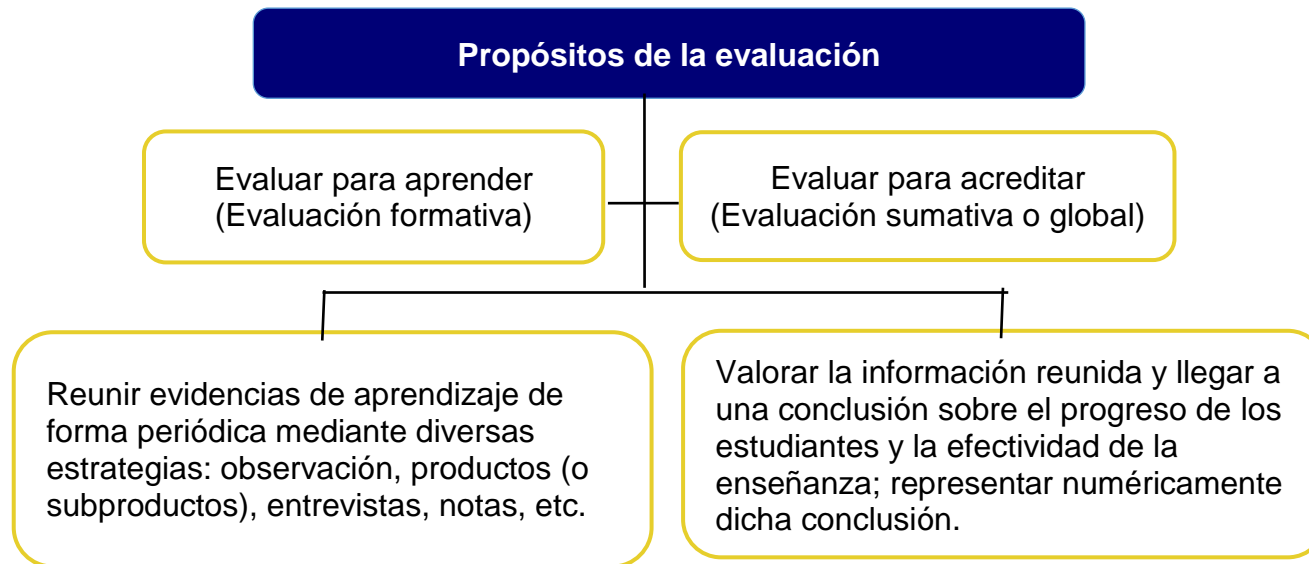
Propósitos de la evaluación

Evaluar para aprender (Evaluación formativa)

Evaluar para acreditar (Evaluación sumativa o global)

Reunir evidencias de aprendizaje de forma periódica mediante diversas estrategias: observación, productos (o subproductos), entrevistas, notas, etc.

Valorar la información reunida y llegar a una conclusión sobre el progreso de los estudiantes y la efectividad de la enseñanza; representar numéricamente dicha conclusión.